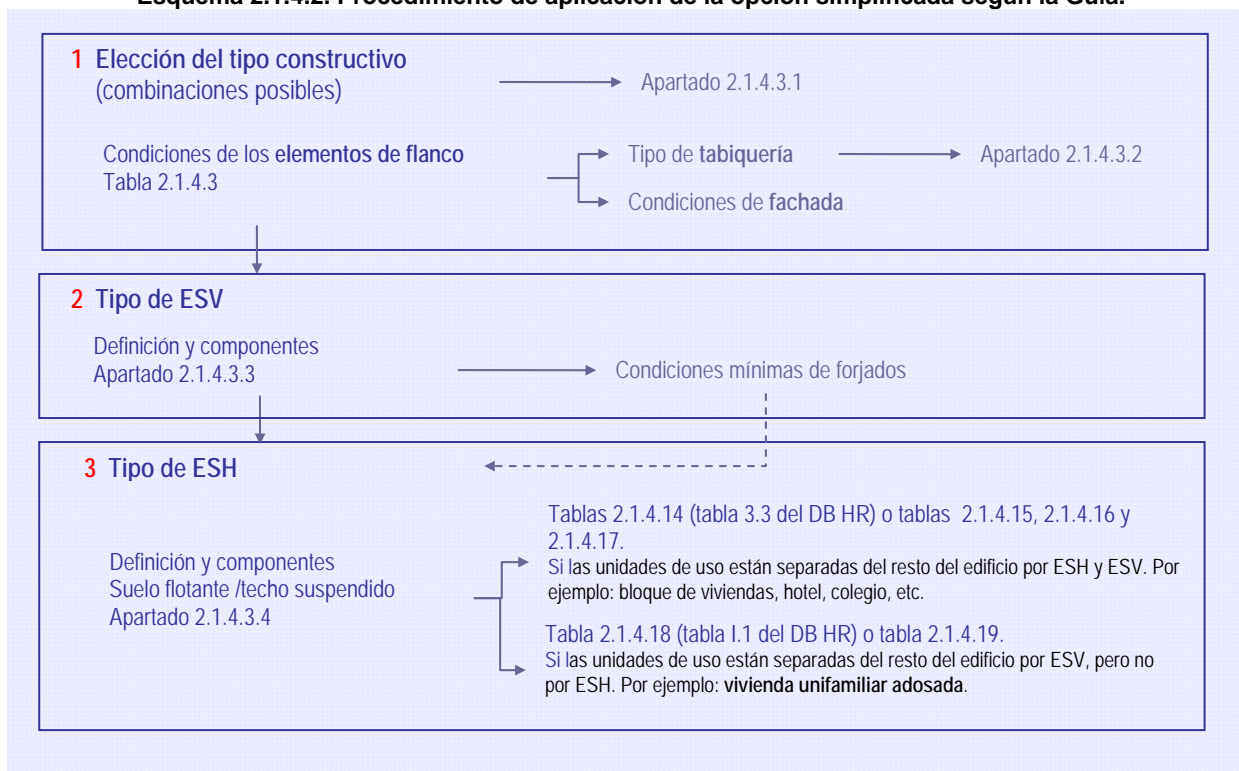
Esquema 2.1.4.2. Procedimiento de aplicación de la opción simplificada según la Guía.

1 Elección del tipo constructivo (combinaciones posibles)

Apartado 2.1.4.3.1

Condiciones de los elementos de flanco
Tabla 2.1.4.3

Tipo de tabiquería

Apartado 2.1.4.3.2

Condiciones de fachada

2 Tipo de ESV

Definición y componentes
Apartado 2.1.4.3.3

Condiciones mínimas de forjados

3 Tipo de ESH

Definición y componentes
Suelo flotante /techo suspendido
Apartado 2.1.4.3.4

Tablas 2.1.4.14 (tabla 3.3 del DB HR) o tablas 2.1.4.15, 2.1.4.16 y 2.1.4.17.
Si las unidades de uso están separadas del resto del edificio por ESH y ESV. Por ejemplo: bloque de viviendas, hotel, colegio, etc.

Tabla 2.1.4.18 (tabla I.1 del DB HR) o tabla 2.1.4.19.
Si las unidades de uso están separadas del resto del edificio por ESV, pero no por ESH. Por ejemplo: vivienda unifamiliar adosada.